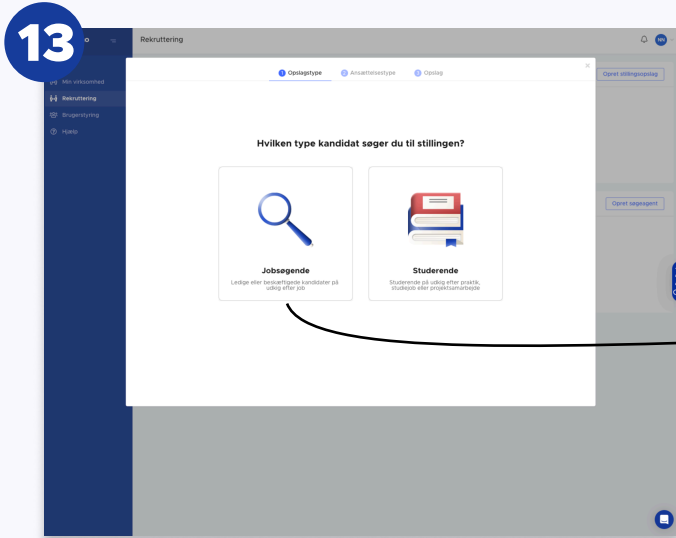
13

Rekruttering

NN

Min virksomhed

Rekruttering

Brugerstyring

Hjælp

1 Opslagstype

2 Ansættelsestype

3 Opslag

Opret stillingsopslag

Opret søgeagent

Hvilken type kandidat søger du til stillingen?

Jobsøgende

Ledige eller beskæftigede kandidater på udkig efter job

Studerende

Studerende på udkig efter praktik, studiejob eller projektsamarbejde